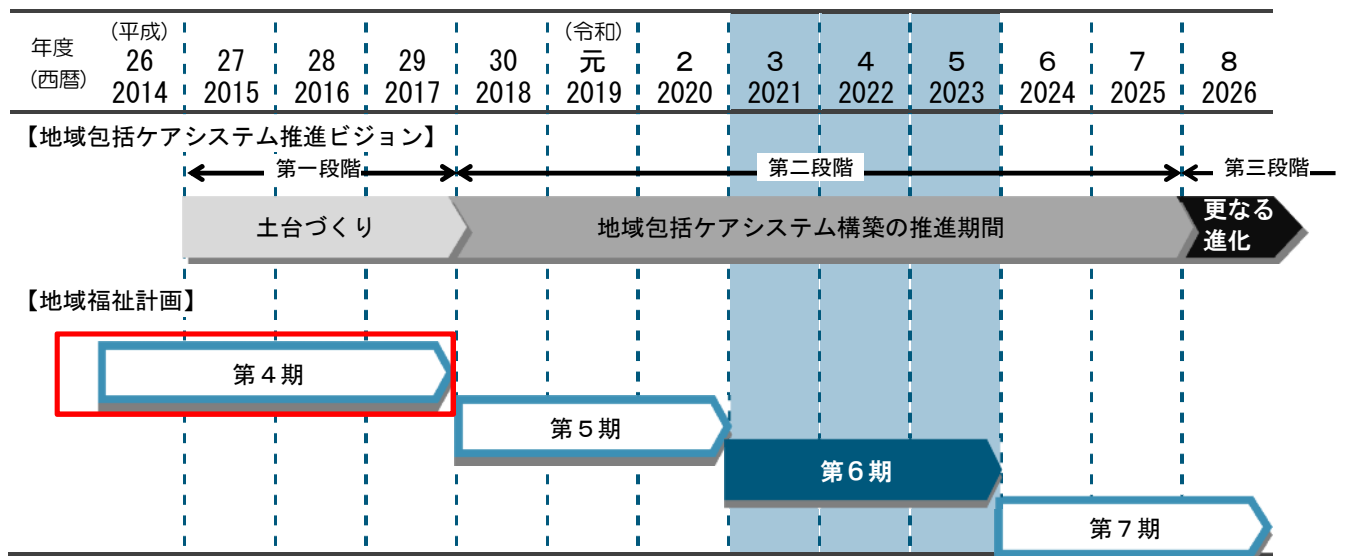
| 年度 (西暦) | (平成) 26 2014 | 27 2015 | 28 2016 | 29 2017 | 30 2018 | (令和) 元 2019 | 2 2020 | 3 2021 | 4 2022 | 5 2023 | 6 2024 | 7 2025 | 8 2026 |
|---|---|---|---|---|---|---|---|---|---|---|---|---|---|

【地域包括ケアシステム推進ビジョン】

第一段階

第二段階

第三段階

土台づくり

地域包括ケアシステム構築の推進期間

更なる進化

【地域福祉計画】

第４期

第５期

第６期

第７期